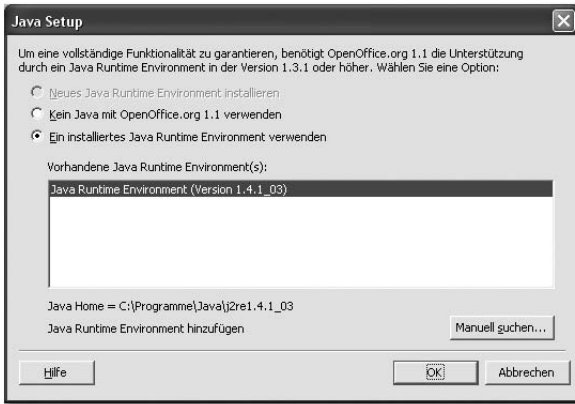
Java Setup

Um eine vollständige Funktionalität zu garantieren, benötigt OpenOffice.org 1.1 die Unterstützung durch ein Java Runtime Environment in der Version 1.3.1 oder höher. Wählen Sie eine Option:

Neues Java Runtime Environment installieren

Kein Java mit OpenOffice.org 1.1 verwenden

Ein installiertes Java Runtime Environment verwenden

Vorhandene Java Runtime Environment(s):

Java Runtime Environment (Version 1.4.1_03)

Java Home = C:\Programme\Java\j2re1.4.1_03

Java Runtime Environment hinzufügen

Manuell suchen...

Hilfe

OK

Abbrechen